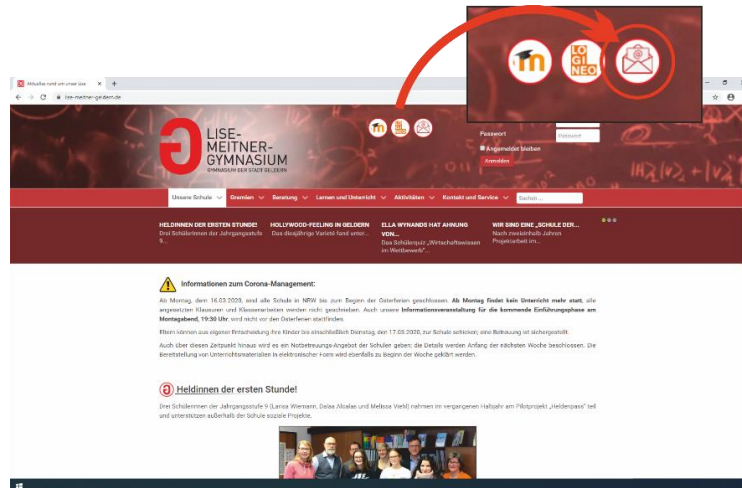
LO GI NEO

Aktuelles rund um unser Lise

lise-meitner-geldern.de

LISE-MEITNER-GYMNASIUM
GYMNASIUM DER STADT GELDERN

Passwort
Passwort
Angemeldet bleiben
Anmelden

Unsere Schule | Gremien | Beratung | Lernen und Unterricht | Aktivitäten | Kontakt und Service | Suche...

HELDINNEN DER ERSTEN STUNDE!
Drei Schülerinnen der Jahrgangsstufe 9...

HOLLYWOOD-FEELING IN GELDERN
Das diesjährige Varieté fand unter...

ELLA WYNANDS HAT AHNUNG VON...
Das Schülerquiz „Wirtschaftswissen im Wettbewerb"...

WIR SIND EINE „SCHULE DER...
Nach zweijährigem Projektarbeit im...

Informationen zum Corona-Management:

Ab Montag, dem 16.03.2020, sind alle Schule in NRW bis zum Beginn der Osterferien geschlossen. Ab Montag findet kein Unterricht mehr statt, alle angesetzten Klausuren und Klassenarbeiten werden nicht geschrieben. Auch unsere Informationsveranstaltung für die kommende Einführungsphase am Montagabend, 19:30 Uhr, wird nicht vor den Osterferien stattfinden.

Eltern können aus eigener Entscheidung ihre Kinder bis einschließlich Dienstag, den 17.03.2020, zur Schule schicken; eine Betreuung ist sichergestellt.

Auch über diesen Zeitpunkt hinaus wird es ein Notbetreuungs-Angebot der Schulen geben; die Details werden Anfang der nächsten Woche beschlossen. Die Bereitstellung von Unterrichtsmaterialien in elektronischer Form wird ebenfalls zu Beginn der Woche geklärt werden.

Heldinnen der ersten Stunde!

Drei Schülerinnen der Jahrgangsstufe 9 (Larisa Wiemann, Dalaa Alcalaa und Melissa Wehl) nahmen im vergangenen Halbjahr am Pilotprojekt „Heldenpass" teil und unterstützen außerhalb der Schule soziale Projekte.